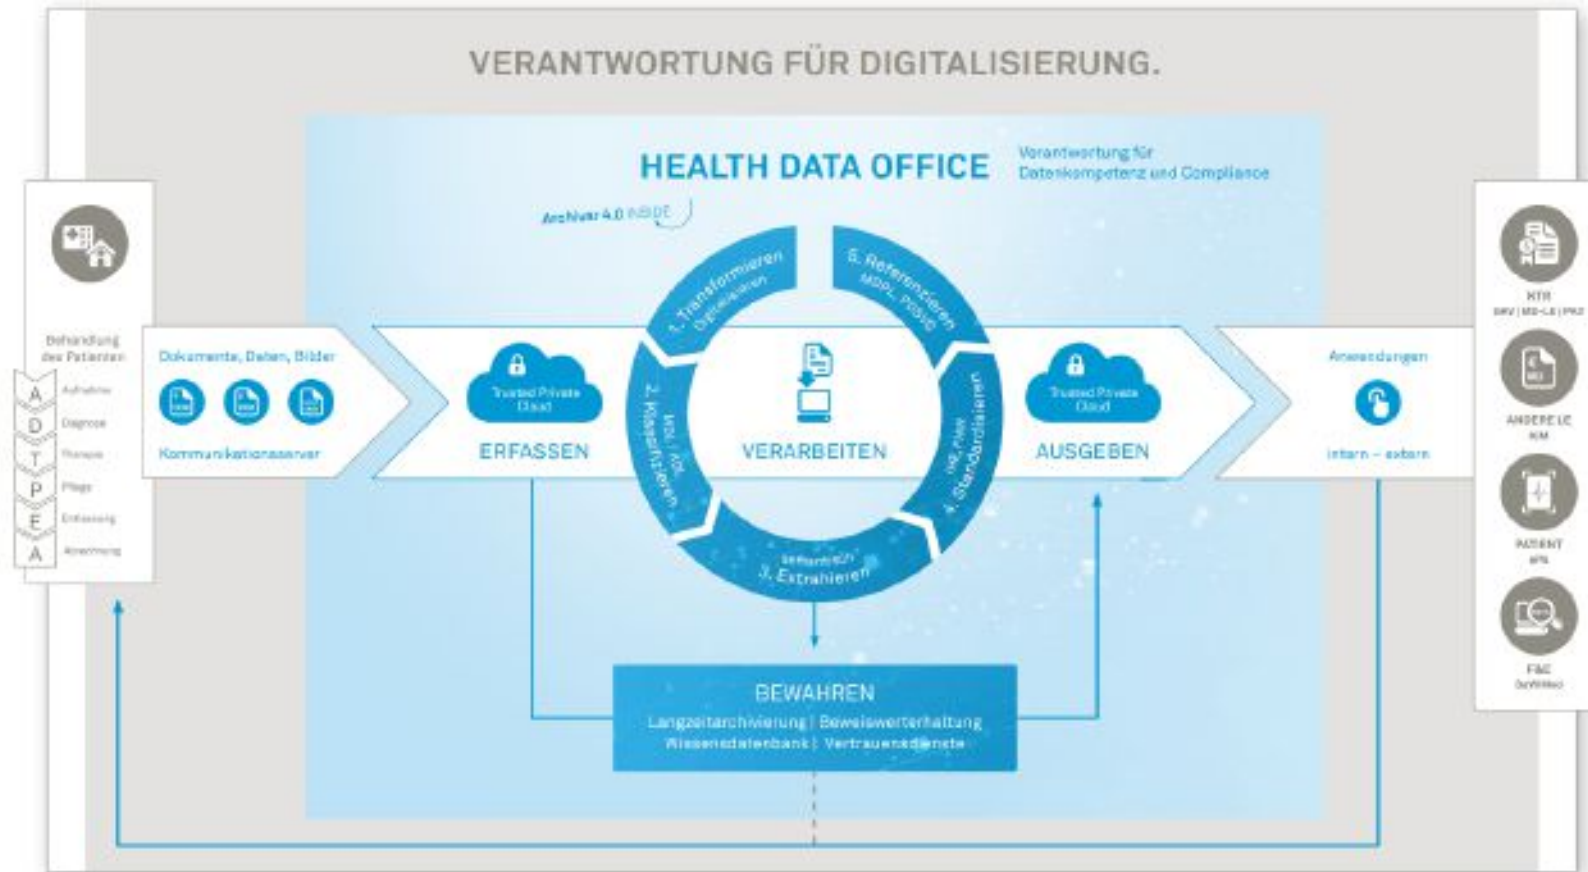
VERANTWORTUNG FÜR DIGITALISIERUNG.

HEALTH DATA OFFICE

Verantwortung für Datenkompetenz und Compliance

Archivar 4.0 INSIDE

Behandlung des Patienten

A Aufnahme
D Diagnose
T Therapie
P Pflege
E Entlassung
A Abrechnung

Dokumente, Daten, Bilder

Kommunikationsserver

Trusted Private Cloud

ERFASSEN

1. Transformieren Digitalisieren

2. Klassifizieren KDL / ADL

3. Extrahieren Semantisch

4. Standardisieren HL7, FHIR

5. Referenzieren MDPL, PDSG

VERARBEITEN

Trusted Private Cloud

AUSGEBEN

Anwendungen

intern – extern

BEWAHREN
Langzeitarchivierung | Beweiswerterhaltung
Wissensdatenbank | Vertrauensdienste

KTR
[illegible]

ANDERE LE
KH

PATIENT
EPA

F&E
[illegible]